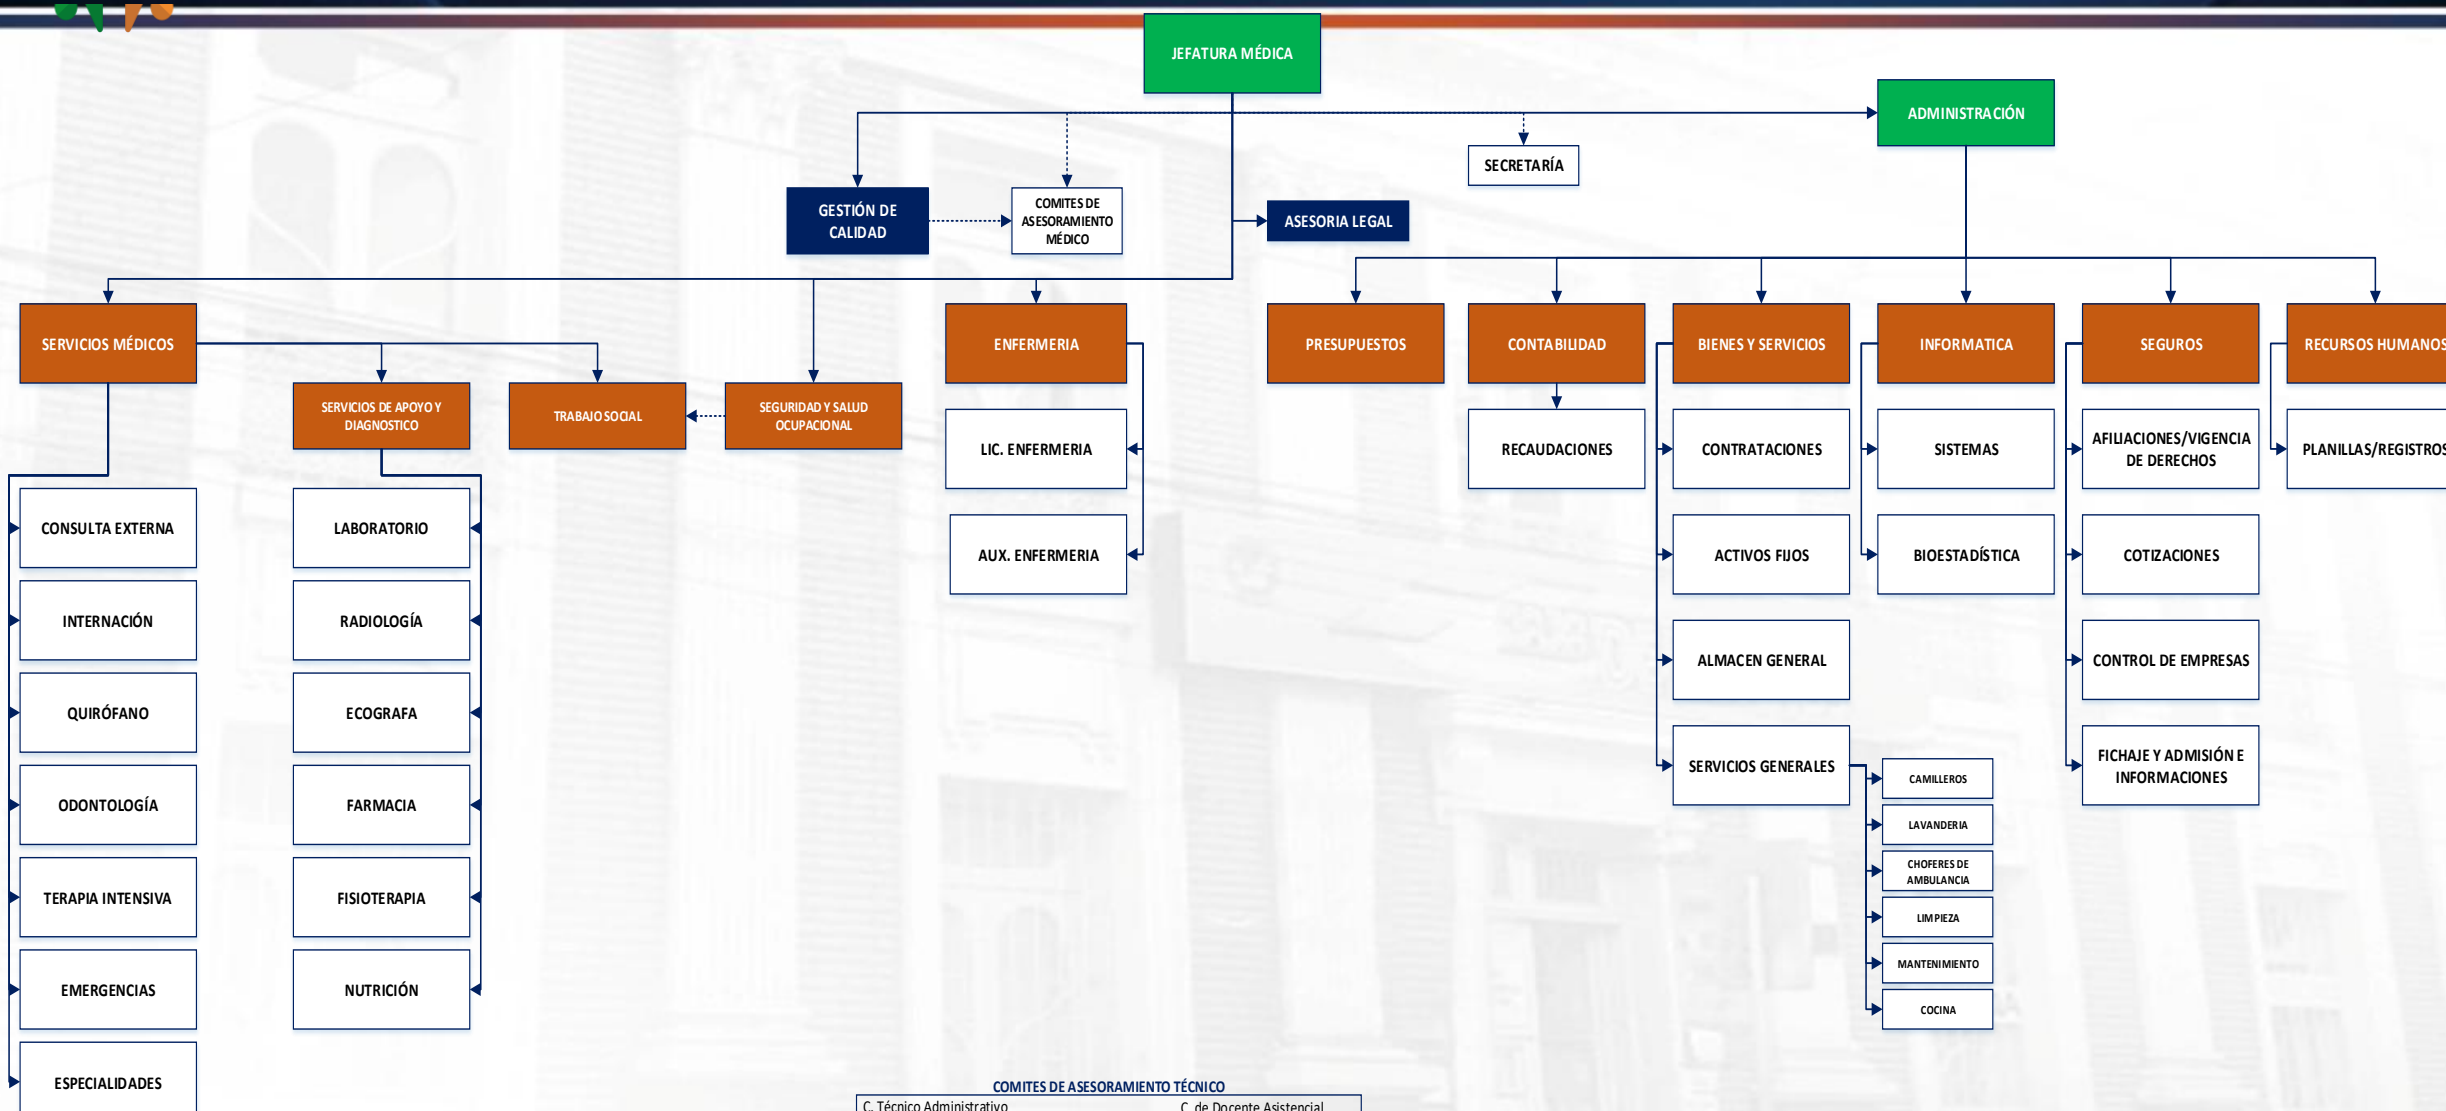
JEFATURA MÉDICA

ADMINISTRACIÓN

SECRETARÍA

GESTIÓN DE CALIDAD

COMITES DE ASESORAMIENTO MÉDICO

ASESORIA LEGAL

SERVICIOS MÉDICOS

SERVICIOS DE APOYO Y DIAGNOSTICO

TRABAJO SOCIAL

SEGURIDAD Y SALUD OCUPACIONAL

ENFERMERIA

LIC. ENFERMERIA

AUX. ENFERMERIA

PRESUPUESTOS

CONTABILIDAD

RECAUDACIONES

BIENES Y SERVICIOS

CONTRATACIONES

ACTIVOS FIJOS

ALMACEN GENERAL

SERVICIOS GENERALES

CAMILLEROS

LAVANDERIA

CHOFERES DE AMBULANCIA

LIMPIEZA

MANTENIMIENTO

COCINA

INFORMATICA

SISTEMAS

BIOESTADÍSTICA

SEGUROS

AFILIACIONES/VIGENCIA DE DERECHOS

COTIZACIONES

CONTROL DE EMPRESAS

FICHAJE Y ADMISIÓN E INFORMACIONES

RECURSOS HUMANOS

PLANILLAS/REGISTROS

CONSULTA EXTERNA

INTERNACIÓN

QUIRÓFANO

ODONTOLOGÍA

TERAPIA INTENSIVA

EMERGENCIAS

ESPECIALIDADES

LABORATORIO

RADIOLOGÍA

ECOGRAFA

FARMACIA

FISIOTERAPIA

NUTRICIÓN

COMITES DE ASESORAMIENTO TÉCNICO

C. Técnico Administrativo

C. de Docente Asistencial